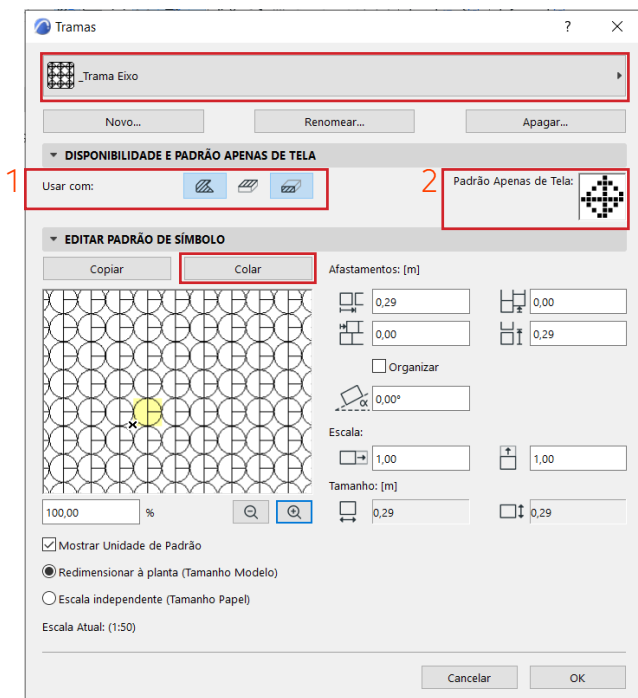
Tramas

?

_Trama Eixo

Novo...

Renomear...

Apagar...

DISPONIBILIDADE E PADRÃO APENAS DE TELA

1

Usar com:

2

Padrão Apenas de Tela:

EDITAR PADRÃO DE SÍMBOLO

Copiar

Colar

Afastamentos: [m]

0,29

0,00

0,00

0,29

Organizar

0,00°

Escala:

1,00

1,00

Tamanho: [m]

0,29

0,29

100,00

%

Mostrar Unidade de Padrão

Redimensionar à planta (Tamanho Modelo)

Escala independente (Tamanho Papel)

Escala Atual: (1:50)

Cancelar

OK